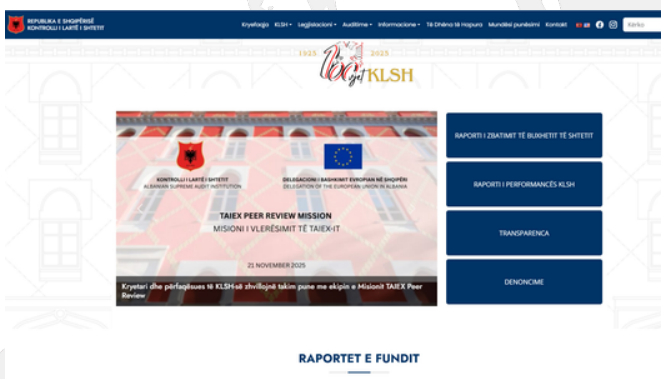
REPUBLIKA E SHQIPËRISË
KONTROLLI I LARTË I SHTETIT

Kryefaqja KLSH Legjislacioni Auditime Informacione Të Dhëna të Hapura Mundësi punësimi Kontakt

Kërko

1925 2025
100 vjet KLSH

KONTROLLI I LARTË I SHTETIT
ALBANIAN SUPREME AUDIT INSTITUTION

DELEGACIONI I BASHKIMIT EVROPIAN NË SHQIPËRI
DELEGATION OF THE EUROPEAN UNION IN ALBANIA

TAIEX PEER REVIEW MISSION
MISIONI I VLERËSIMIT TË TAIEX-IT

21 NOVEMBER 2025

Kryetari dhe përfaqësues të KLSH-së zhvillojnë takim pune me ekipin e Misionit TAIEX Peer Review

RAPORTI I ZBATIMIT TË BUXHETIT TË SHTETIT

RAPORTI I PERFORMANCËS KLSH

TRANSPARENCA

DENONCIME

RAPORTET E FUNDIT